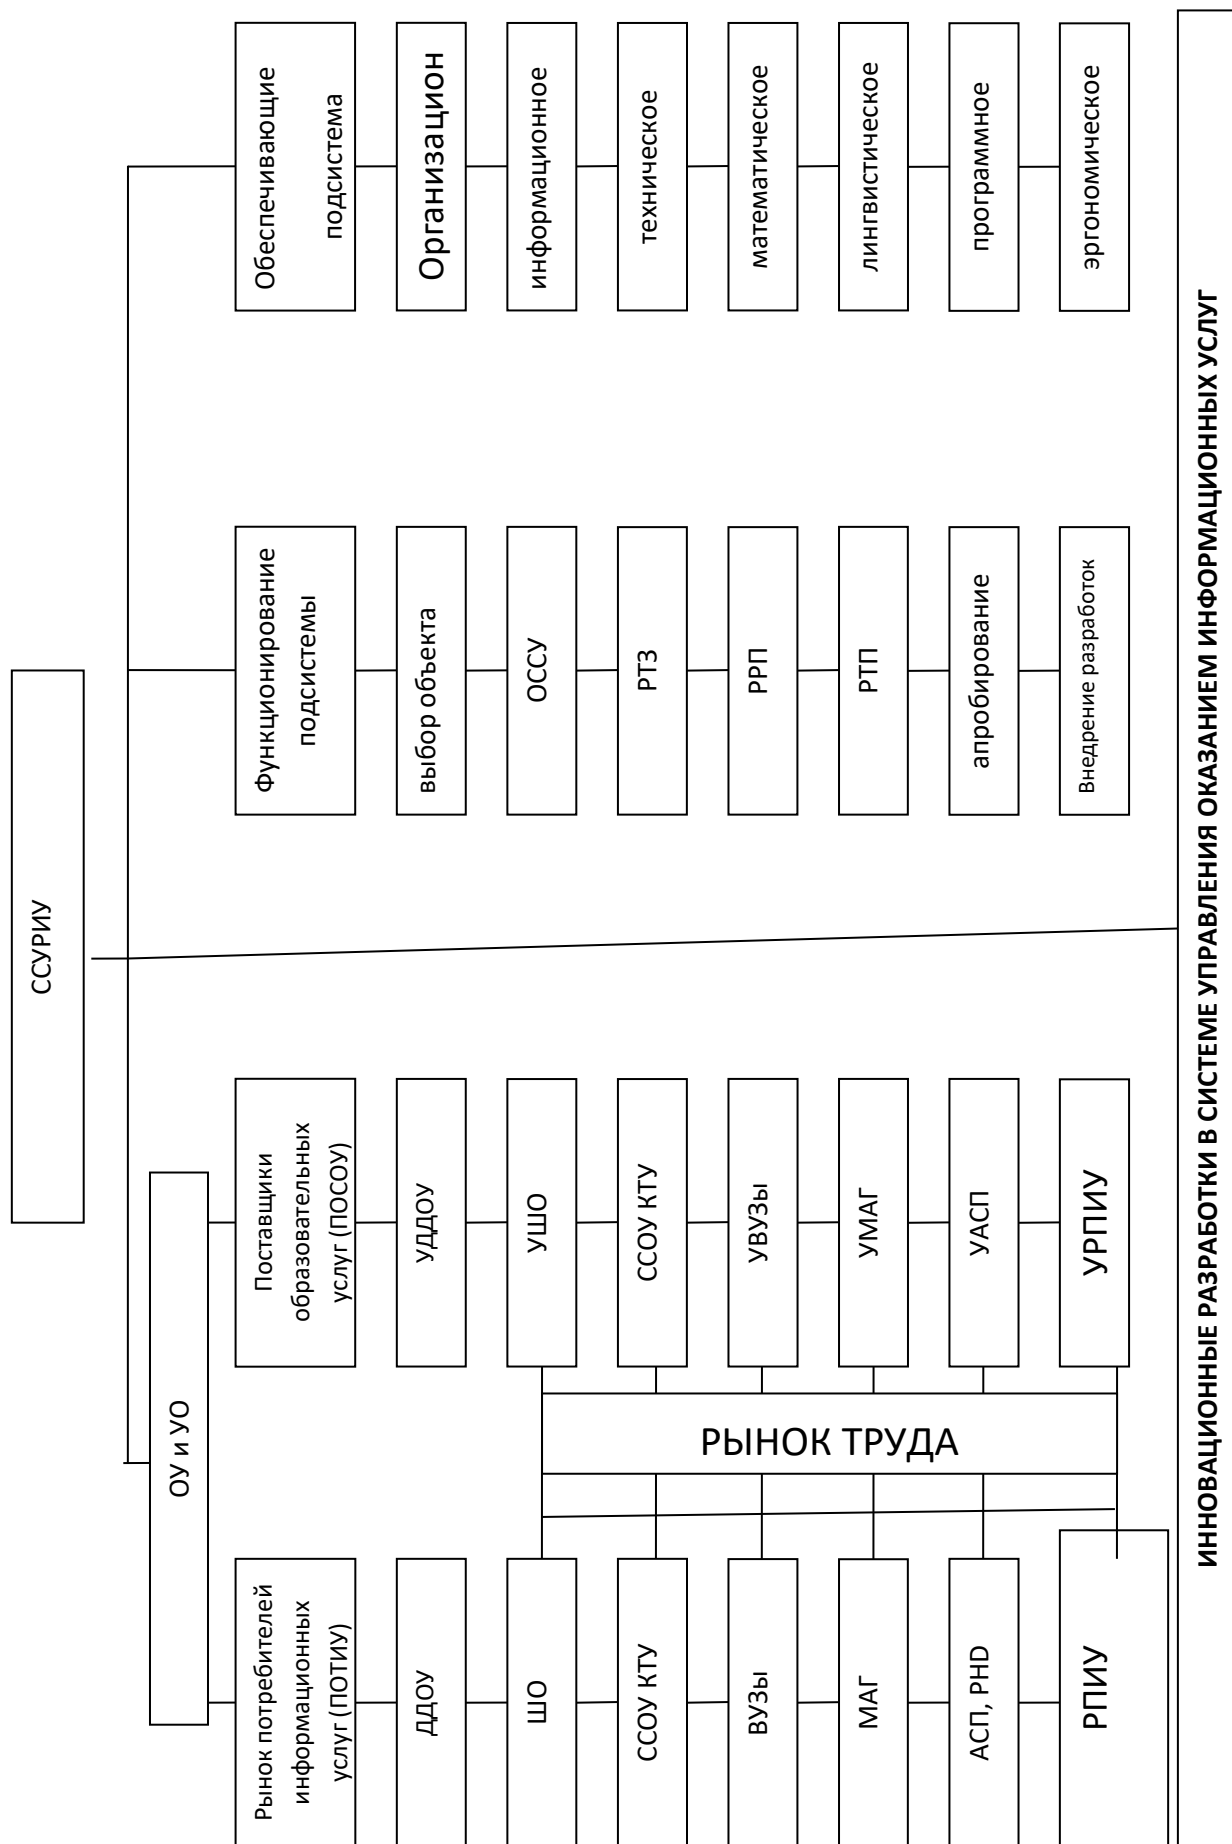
ССУРИУ

ОУ и УО

Рынок потребителей информационных услуг (ПОТИУ)

ДДОУ

ШО

ССОУ КТУ

ВУЗы

МАГ

АСП, PHD

РПИУ

РЫНОК ТРУДА

Поставщики образовательных услуг (ПОСОУ)

УДДОУ

УШО

ССОУ КТУ

УВУЗы

УМАГ

УАСП

УРПИУ

Функционирование подсистемы

выбор объекта

ОССУ

РТЗ

РРП

РТП

апробирование

Внедрение разработок

Обеспечивающие подсистема

Организацион

информационное

техническое

математическое

лингвистическое

программное

эргономическое

ИННОВАЦИОННЫЕ РАЗРАБОТКИ В СИСТЕМЕ УПРАВЛЕНИЯ ОКАЗАНИЕМ ИНФОРМАЦИОННЫХ УСЛУГ